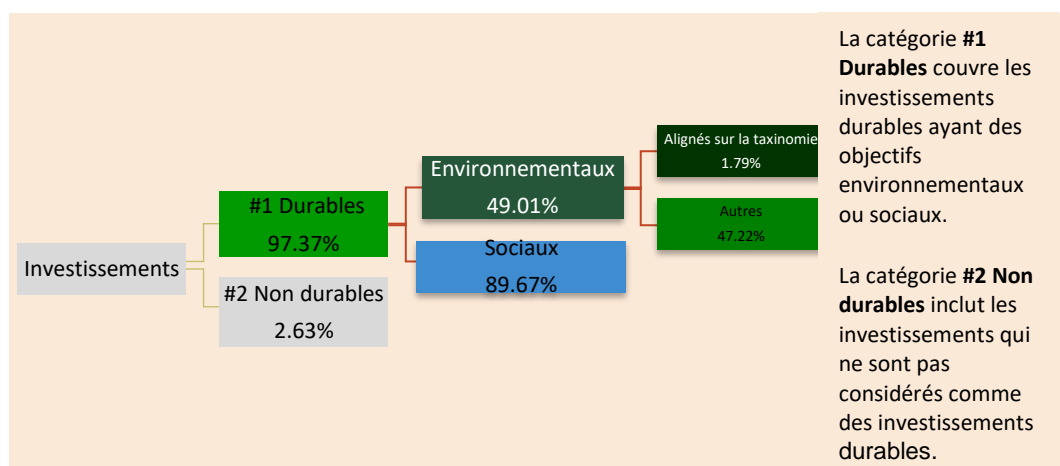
Investissements

#1 Durables
97.37%

#2 Non durables
2.63%

Environnementaux
49.01%

Sociaux
89.67%

Alignés sur la taxinomie
1.79%

Autres
47.22%

La catégorie **#1 Durables** couvre les investissements durables ayant des objectifs environnementaux ou sociaux.

La catégorie **#2 Non durables** inclut les investissements qui ne sont pas considérés comme des investissements durables.